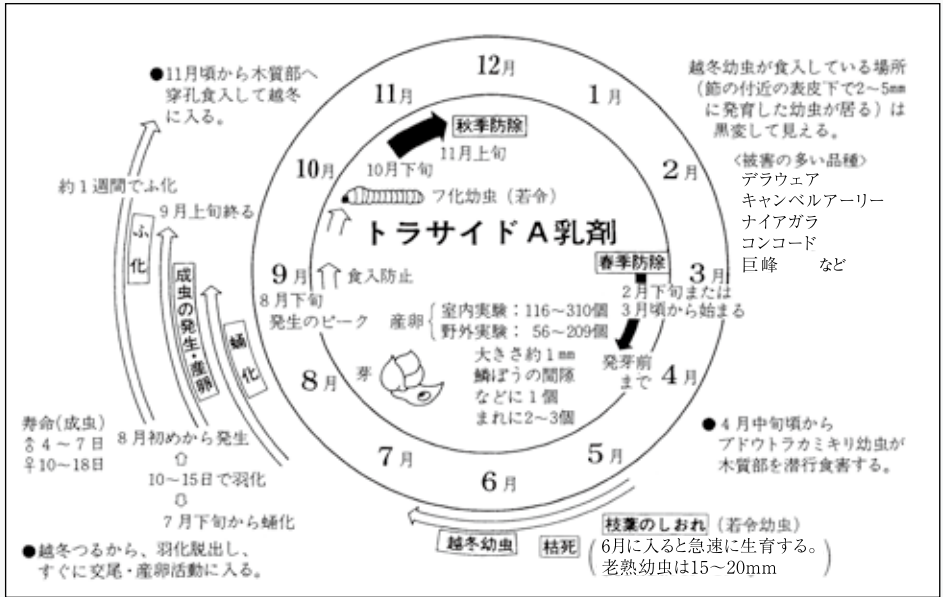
●11月頃から木質部へ穿孔食入して越冬に入る。

12月

1月

越冬幼虫が食入している場所（節の付近の表皮下で2～5mmに発育した幼虫が居る）は黒変して見える。

〈被害の多い品種〉
デラウェア
キャンベルアーリー
ナイアガラ
コンコード
巨峰　　など

11月

秋季防除

11月上旬

10月下旬

2月

10月

フ化幼虫（若令）

約1週間でふ化

9月上旬終る

ふ化

トラサイドA乳剤

成虫の発生・産卵

蛹化

春季防除

3月

9月

食入防止

2月下旬または3月頃から始まる

8月下旬
発生のピーク

産卵｛室内実験：116～310個
野外実験：　56～209個

大きさ約1mm
鱗ぼうの間隙などに1個
まれに2～3個

芽

発芽前まで

4月

8月

寿命（成虫）
♂4～7日
♀10～18日

8月初めから発生
⇧
10～15日で羽化
⇩
7月下旬から蛹化

7月

5月

6月

●4月中旬頃からブドウトラカミキリ幼虫が木質部を潜行食害する。

●越冬つるから、羽化脱出し、すぐに交尾・産卵活動に入る。

越冬幼虫

枝葉のしおれ（若令幼虫）

枯死

（6月に入ると急速に生育する。
老熟幼虫は15～20mm）